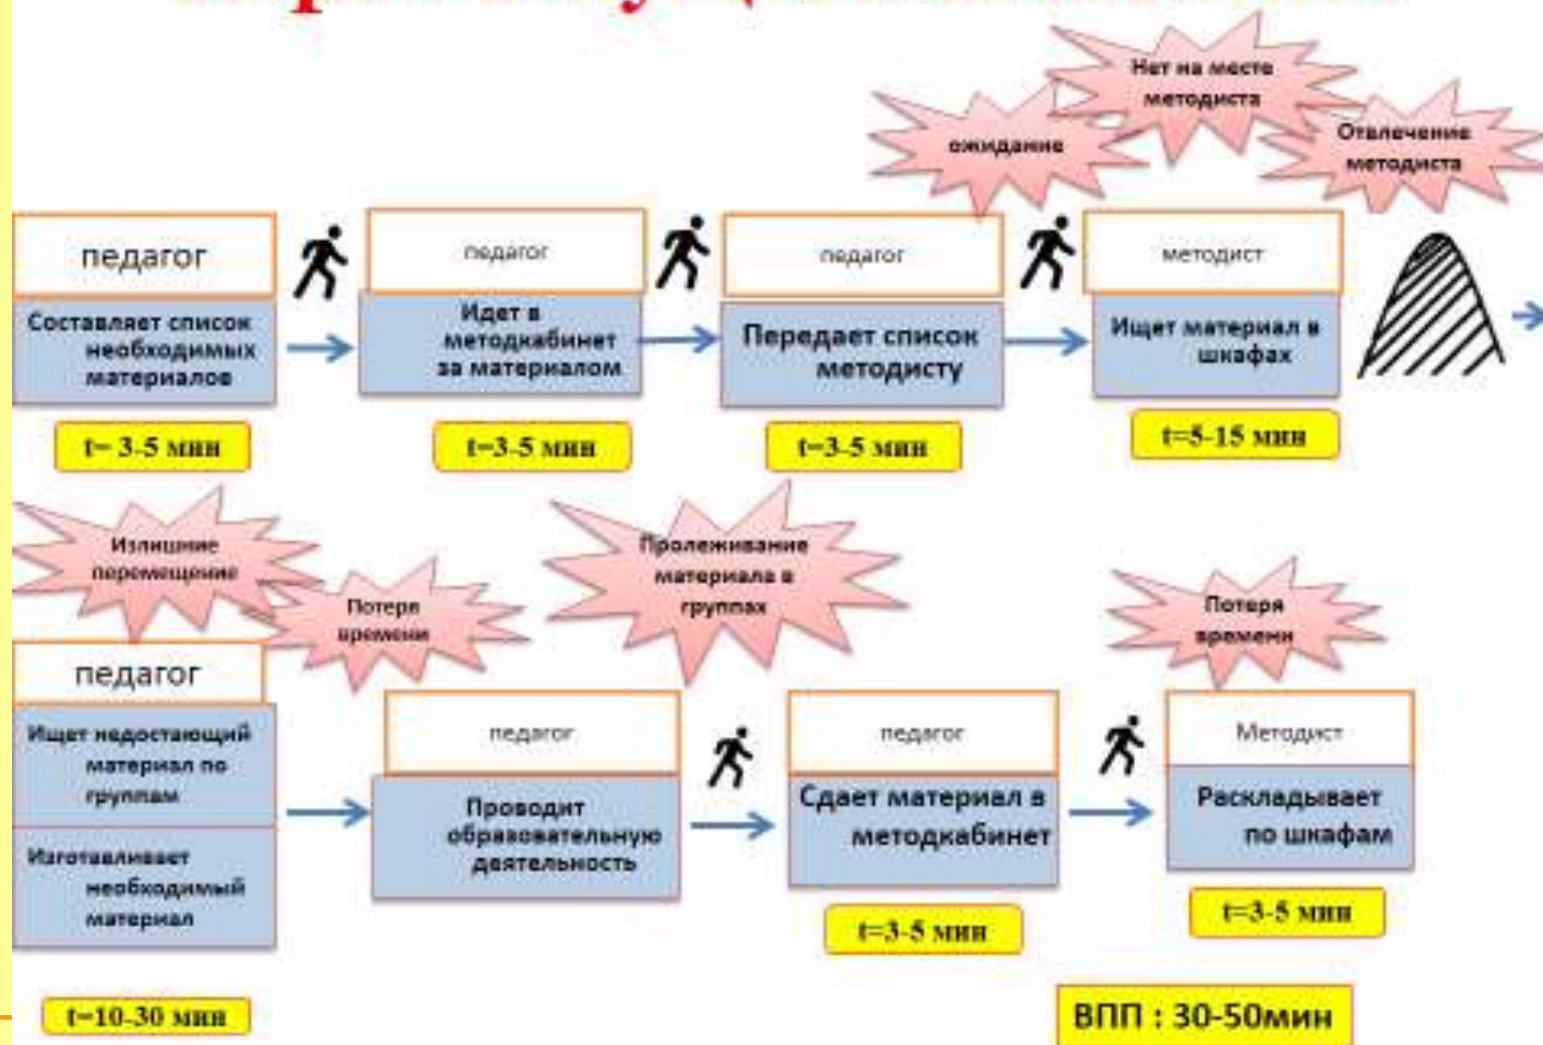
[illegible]

Нет на месте методиста

ожидание

Отвлечение методиста

педагог
Составляет список необходимых материалов
t= 3-5 мин

педагог
Идет в методкабинет за материалом
t=3-5 мин

педагог
Передает список методисту
t=3-5 мин

методист
Ищет материал в шкафах
t=5-15 мин

Излишние перемещение

Потеря времени

Пролеживание материала в группах

Потеря времени

педагог
Ищет недостающий материал по группам
Изготавливает необходимый материал
t=10-30 мин

педагог
Проводит образовательную деятельность

педагог
Сдает материал в методкабинет
t=3-5 мин

Методист
Раскладывает по шкафам
t=3-5 мин

ВПП : 30-50мин